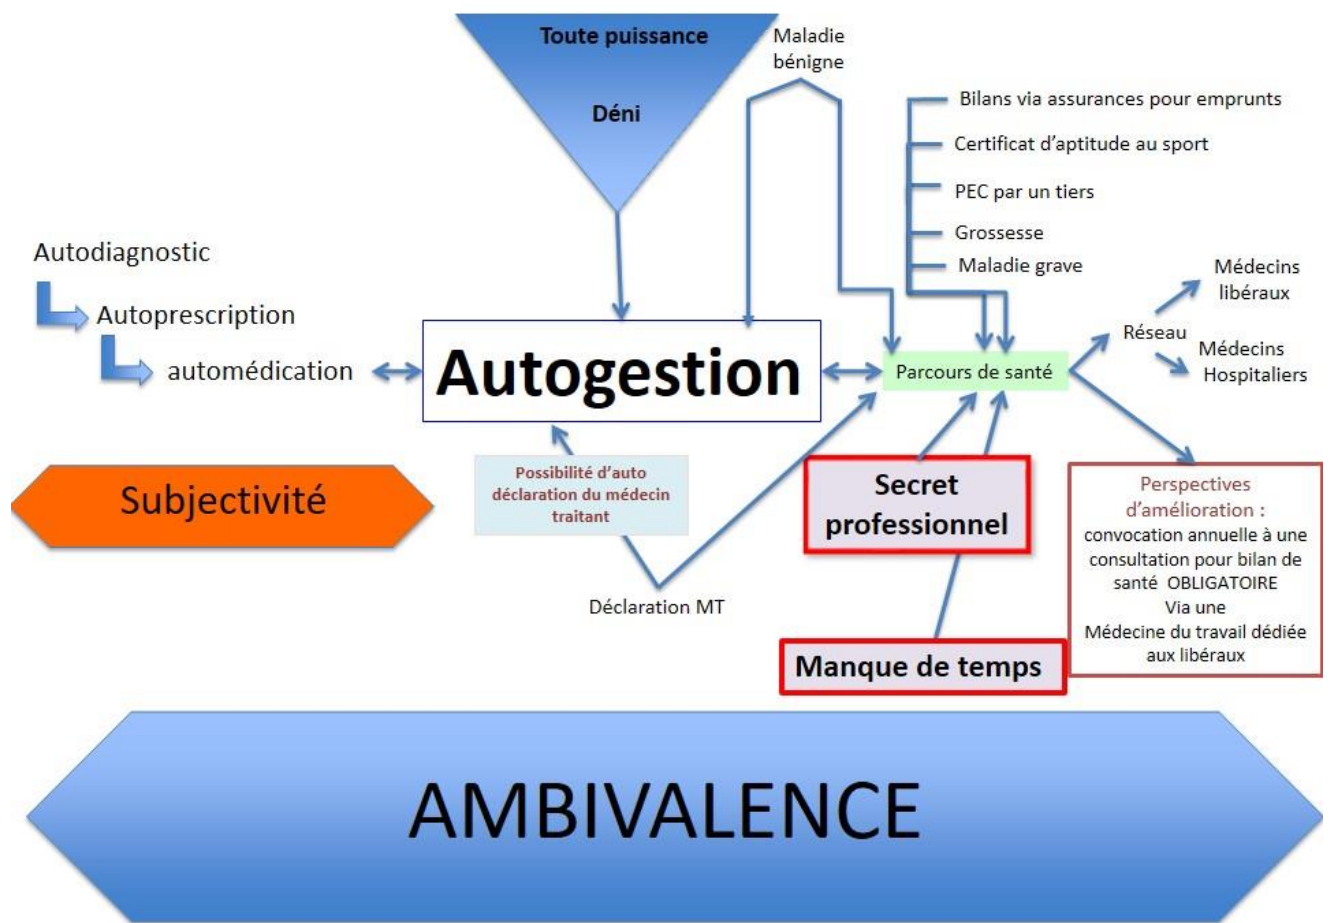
Toute puissance

Déni

Maladie bénigne

Bilans via assurances pour emprunts

Certificat d'aptitude au sport

PEC par un tiers

Grossesse

Maladie grave

Autodiagnostic

Autoprescription

automédication

Autogestion

Parcours de santé

Réseau

Médecins libéraux

Médecins Hospitaliers

Subjectivité

Possibilité d'auto déclaration du médecin traitant

Secret professionnel

Perspectives d'amélioration : convocation annuelle à une consultation pour bilan de santé OBLIGATOIRE Via une Médecine du travail dédiée aux libéraux

Déclaration MT

Manque de temps

AMBIVALENCE